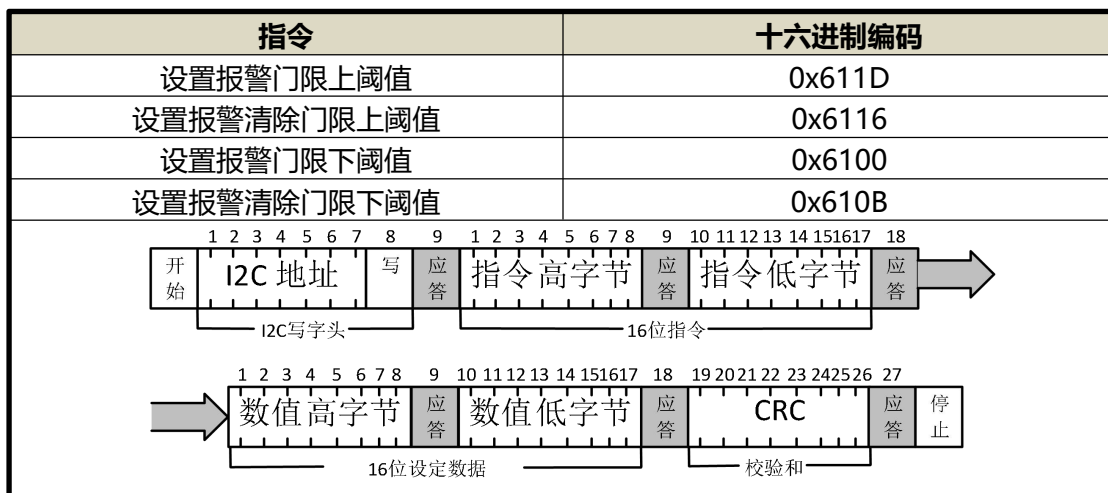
| 指令 | 十六进制编码 |
|---|---|
| 设置报警门限上阈值 | 0x611D |
| 设置报警清除门限上阈值 | 0x6116 |
| 设置报警门限下阈值 | 0x6100 |
| 设置报警清除门限下阈值 | 0x610B |

1 2 3 4 5 6 7 8 9 1 2 3 4 5 6 7 8 9 10 11 12 13 14 15 16 17 18

开始 I2C 地址 写 应答 指令高字节 应答 指令低字节 应答

I2C写字头 16位指令

1 2 3 4 5 6 7 8 9 10 11 12 13 14 15 16 17 18 19 20 21 22 23 24 25 26 27

数值高字节 应答 数值低字节 应答 CRC 应答 停止

16位设定数据 校验和